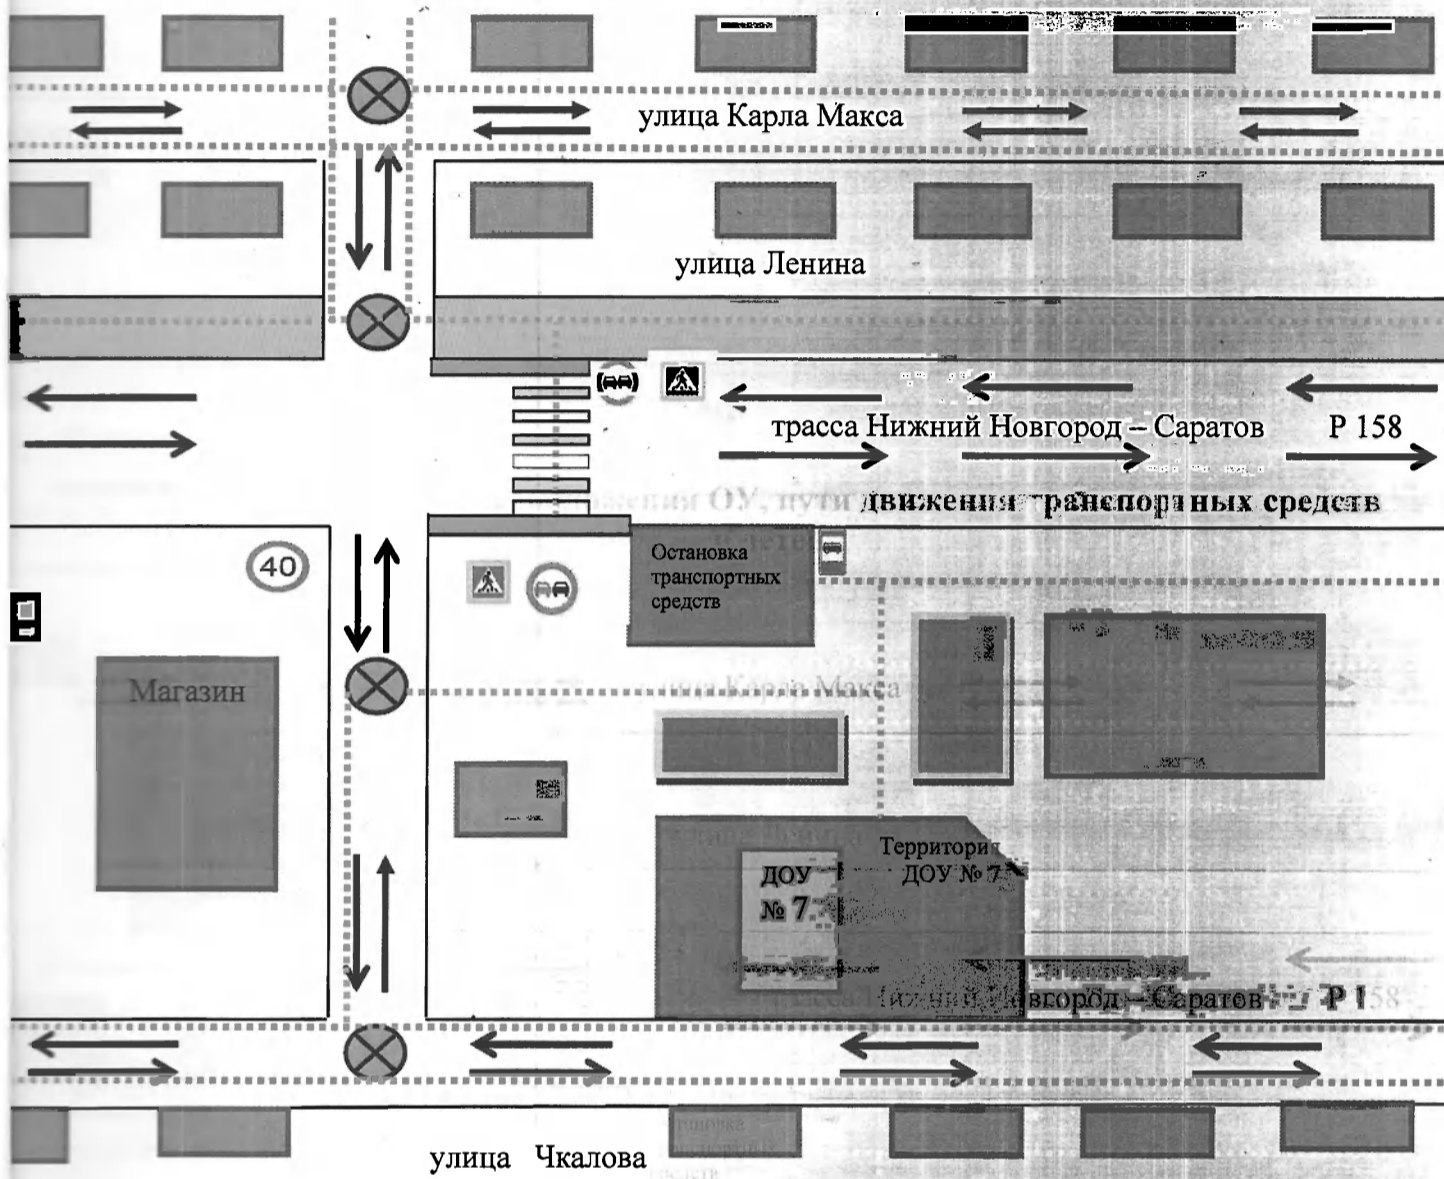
улица Карла Макса

улица Ленина

трасса Нижний Новгород – Саратов

Р 158

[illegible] ОУ, пути движения транспортных средств

40

Остановка транспортных средств

Магазин

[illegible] Карла Макса

Территория ДОУ № 7

ДОУ № 7

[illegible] Нижний Новгород – Саратов

Р 1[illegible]

улица Чкалова